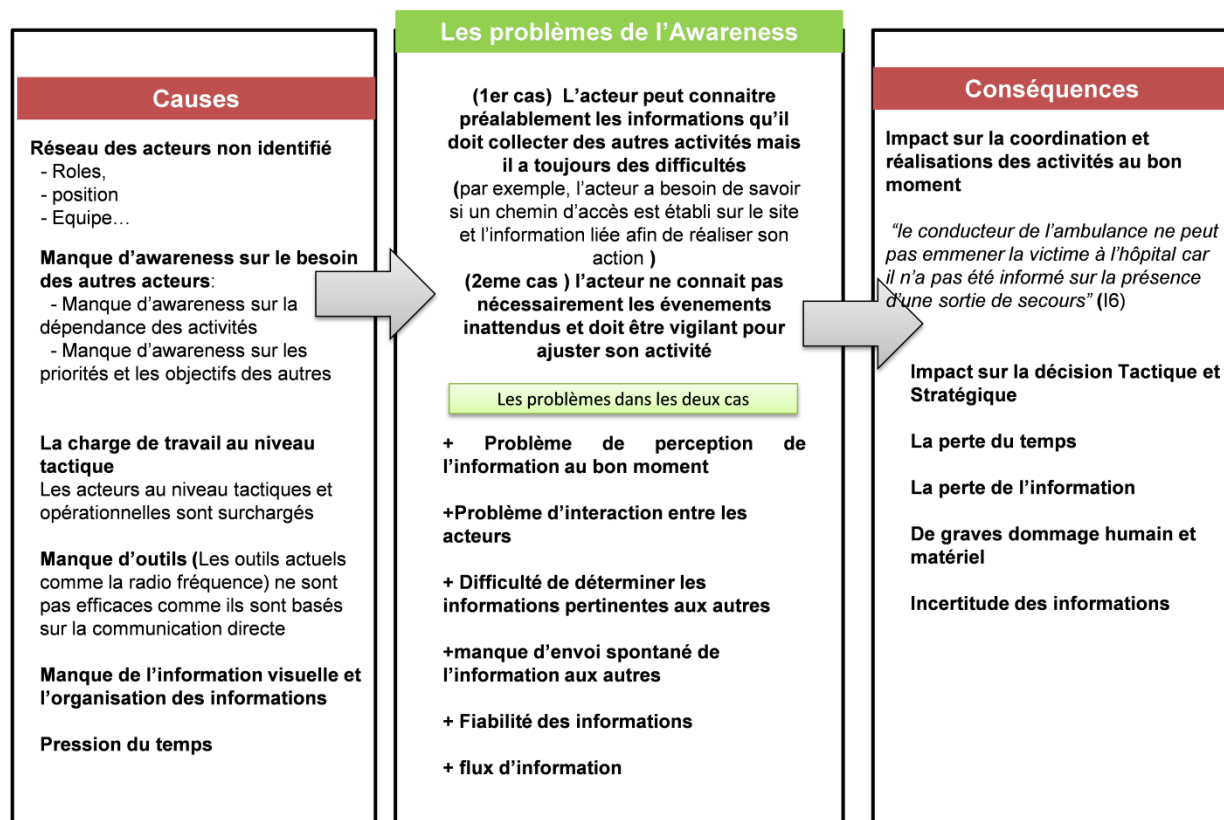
Causes

Réseau des acteurs non identifié
- Roles,
- position
- Equipe…

Manque d'awareness sur le besoin des autres acteurs:
- Manque d'awareness sur la dépendance des activités
- Manque d'awareness sur les priorités et les objectifs des autres

La charge de travail au niveau tactique
Les acteurs au niveau tactiques et opérationnelles sont surchargés

Manque d'outils (Les outils actuels comme la radio fréquence) ne sont pas efficaces comme ils sont basés sur la communication directe

Manque de l'information visuelle et l'organisation des informations

Pression du temps

Les problèmes de l'Awareness

(1er cas) L'acteur peut connaitre préalablement les informations qu'il doit collecter des autres activités mais il a toujours des difficultés
(par exemple, l'acteur a besoin de savoir si un chemin d'accès est établi sur le site et l'information liée afin de réaliser son action )
(2eme cas ) l'acteur ne connait pas nécessairement les évenements inattendus et doit être vigilant pour ajuster son activité

Les problèmes dans les deux cas

+ Problème de perception de l'information au bon moment

+Problème d'interaction entre les acteurs

+ Difficulté de déterminer les informations pertinentes aux autres

+manque d'envoi spontané de l'information aux autres

+ Fiabilité des informations

+ flux d'information

Conséquences

Impact sur la coordination et réalisations des activités au bon moment

"le conducteur de l'ambulance ne peut pas emmener la victime à l'hôpital car il n'a pas été informé sur la présence d'une sortie de secours" (I6)

Impact sur la décision Tactique et Stratégique

La perte du temps

La perte de l'information

De graves dommage humain et matériel

Incertitude des informations